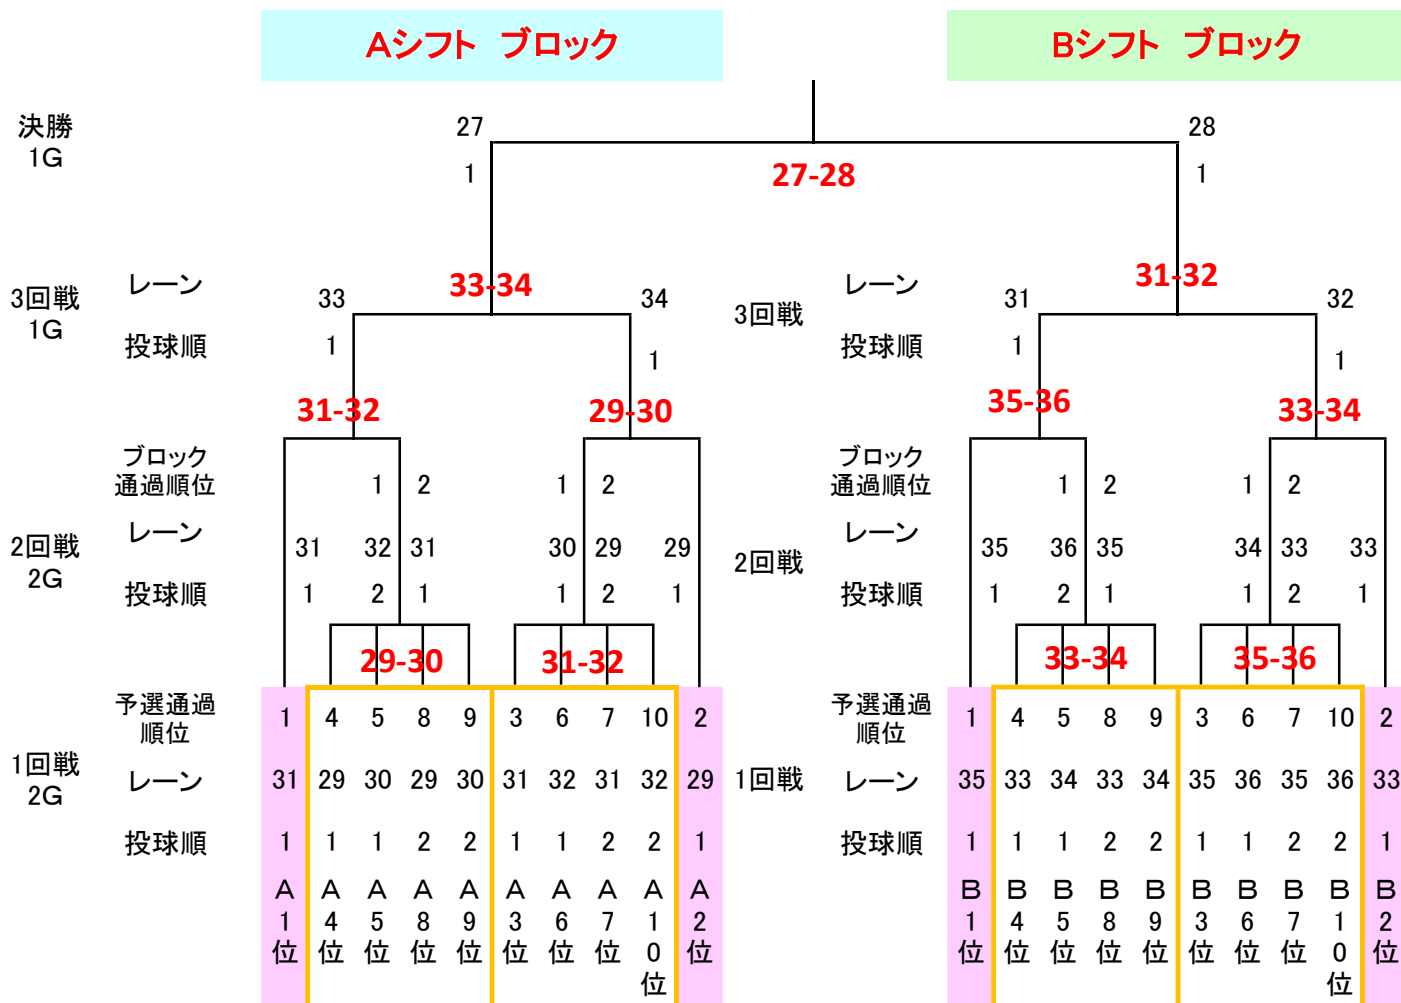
Aシフト ブロック

Bシフト ブロック

決勝
1G

27
1

27-28

28
1

3回戦
1G

レーン

投球順

33-34

33
1

34
1

3回戦

レーン

投球順

31-32

31
1

32
1

31-32

29-30

35-36

33-34

ブロック
通過順位

2回戦
2G

レーン

投球順

| 31 | 32 | 31 | 30 | 29 | 29 |
|---|---|---|---|---|---|
| 1 | 2 | 1 | 1 | 2 | 1 |

1 2 1 2

ブロック
通過順位

2回戦

レーン

投球順

| 35 | 36 | 35 | 34 | 33 | 33 |
|---|---|---|---|---|---|
| 1 | 2 | 1 | 1 | 2 | 1 |

1 2 1 2

29-30

31-32

33-34

35-36

予選通過
順位

1回戦
2G

レーン

投球順

| 1 | 4 | 5 | 8 | 9 | 3 | 6 | 7 | 10 | 2 |
|---|---|---|---|---|---|---|---|---|---|
| 31 | 29 | 30 | 29 | 30 | 31 | 32 | 31 | 32 | 29 |
| 1 | 1 | 1 | 2 | 2 | 1 | 1 | 2 | 2 | 1 |
| A1位 | A4位 | A5位 | A8位 | A9位 | A3位 | A6位 | A7位 | A10位 | A2位 |

予選通過
順位

1回戦

レーン

投球順

| 1 | 4 | 5 | 8 | 9 | 3 | 6 | 7 | 10 | 2 |
|---|---|---|---|---|---|---|---|---|---|
| 35 | 33 | 34 | 33 | 34 | 35 | 36 | 35 | 36 | 33 |
| 1 | 1 | 1 | 2 | 2 | 1 | 1 | 2 | 2 | 1 |
| B1位 | B4位 | B5位 | B8位 | B9位 | B3位 | B6位 | B7位 | B10位 | B2位 |